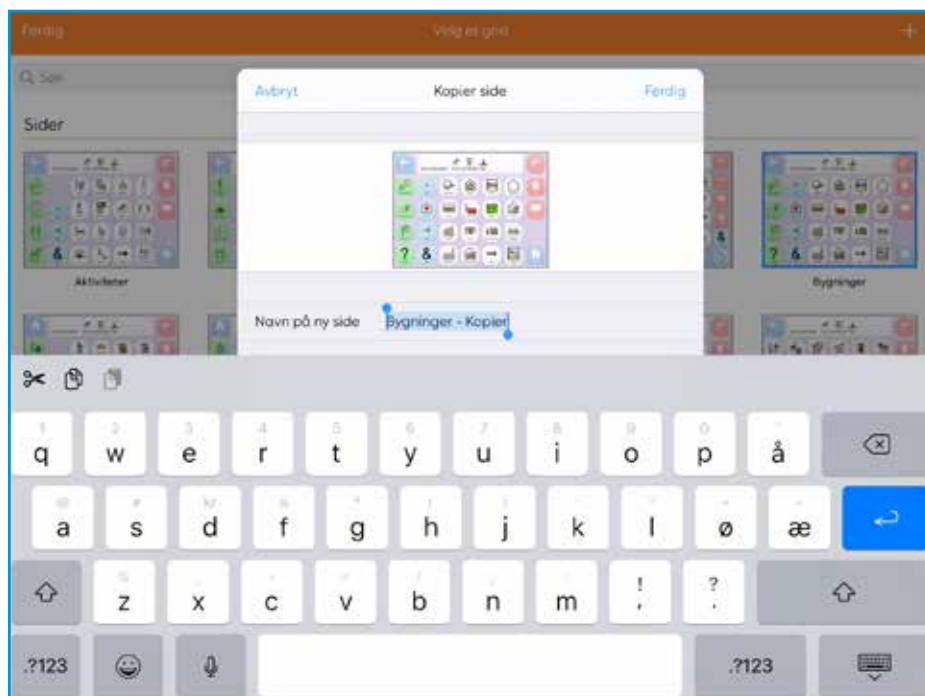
Ferdig
Velg et grid
+
Søk
Sider
Aktiviteter
Bygninger
Avbryt
Kopier side
Ferdig
?
&
Navn på ny side
Bygninger - Kopier
1 q
2 w
3 e
4 r
5 t
6 y
7 u
8 i
9 o
0 p
å
a
s
d
f
g
h
j
k
l
ø
æ
z
x
c
v
b
n
m
!
,
?
.
.?123
.?123